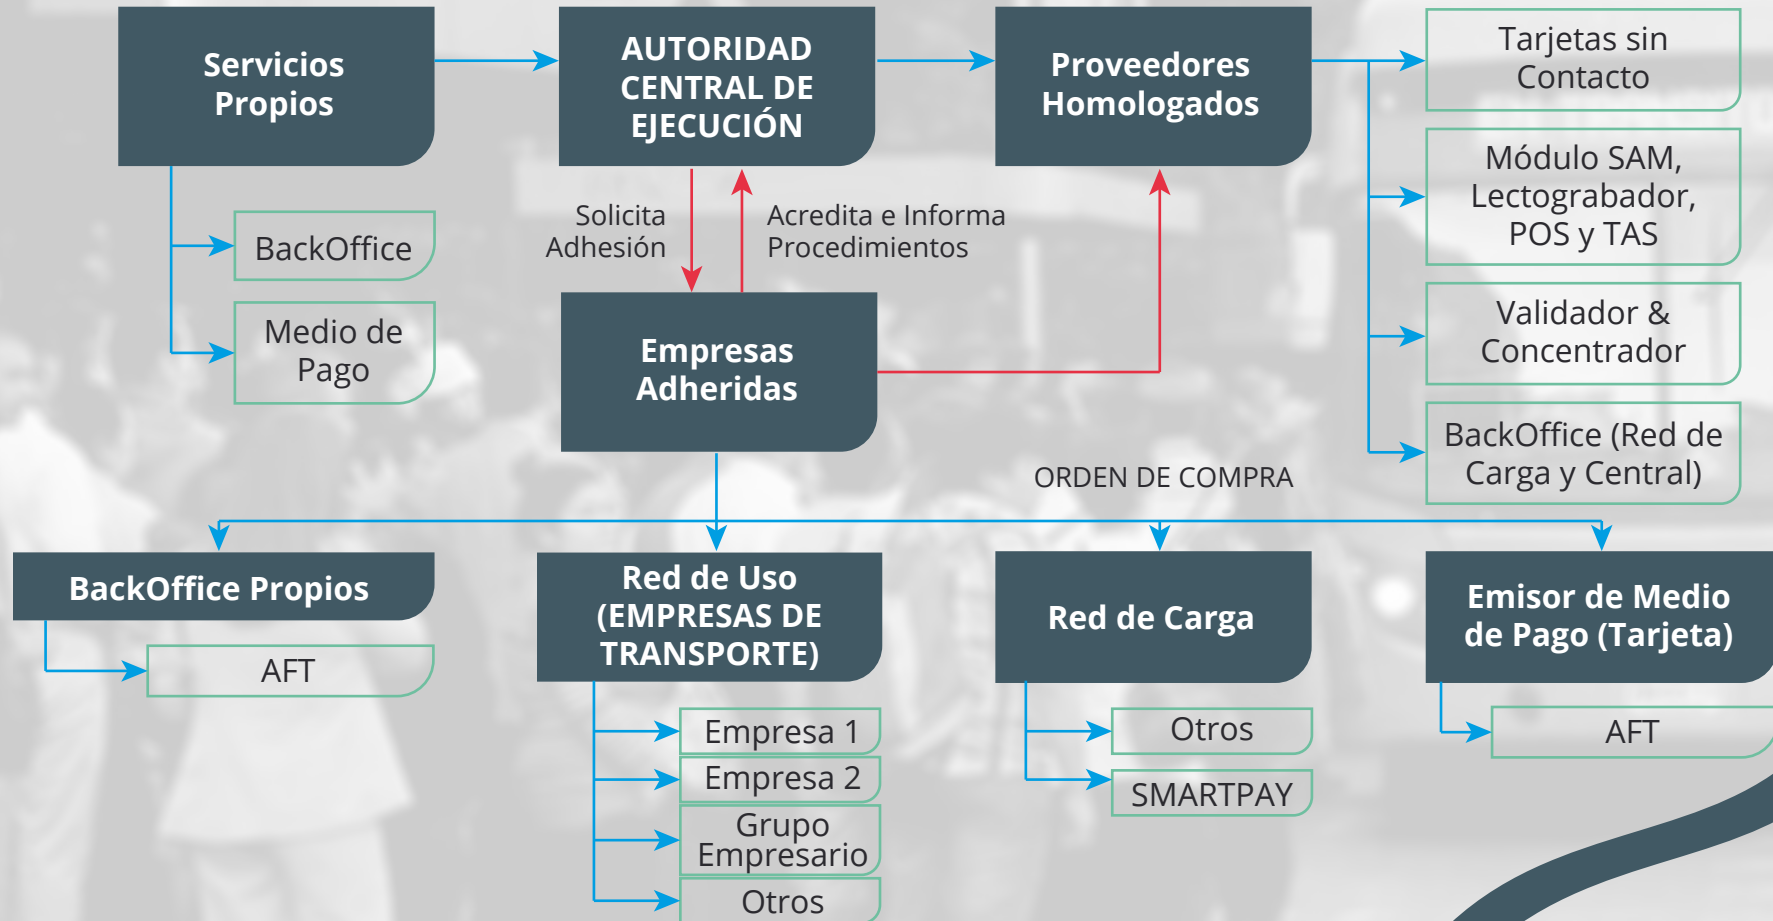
Servicios Propios

AUTORIDAD CENTRAL DE EJECUCIÓN

Proveedores Homologados

Tarjetas sin Contacto

Módulo SAM, Lectograbador, POS y TAS

Validador & Concentrador

BackOffice (Red de Carga y Central)

BackOffice

Medio de Pago

Solicita Adhesión

Acredita e Informa Procedimientos

Empresas Adheridas

ORDEN DE COMPRA

BackOffice Propios

AFT

Red de Uso (EMPRESAS DE TRANSPORTE)

Empresa 1

Empresa 2

Grupo Empresario

Otros

Red de Carga

Otros

SMARTPAY

Emisor de Medio de Pago (Tarjeta)

AFT